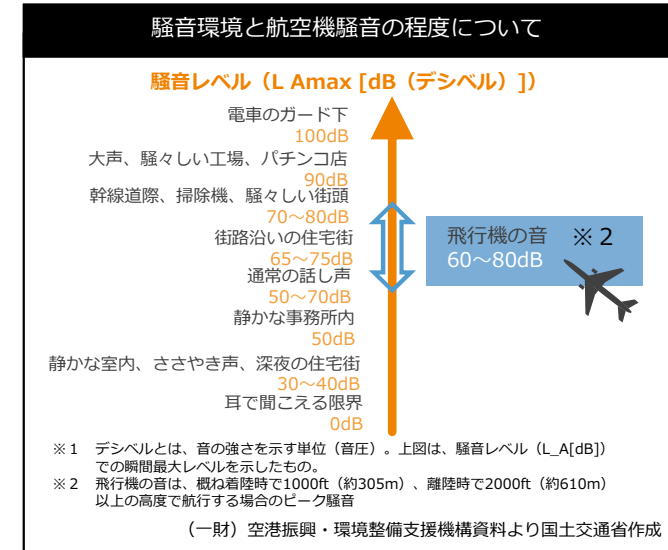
騒音環境と航空機騒音の程度について

騒音レベル（L Amax [dB（デシベル）]）

電車のガード下
100dB

大声、騒々しい工場、パチンコ店
90dB

幹線道路際、掃除機、騒々しい街頭
70～80dB

街路沿いの住宅街
65～75dB

通常の話し声
50～70dB

静かな事務所内
50dB

静かな室内、ささやき声、深夜の住宅街
30～40dB

耳で聞こえる限界
0dB

飛行機の音　※２
60～80dB

※１　デシベルとは、音の強さを示す単位（音圧）。上図は、騒音レベル（L_A[dB]）での瞬間最大レベルを示したもの。
※２　飛行機の音は、概ね着陸時で1000ft（約305m）、離陸時で2000ft（約610m）以上の高度で航行する場合のピーク騒音

（一財）空港振興・環境整備支援機構資料より国土交通省作成